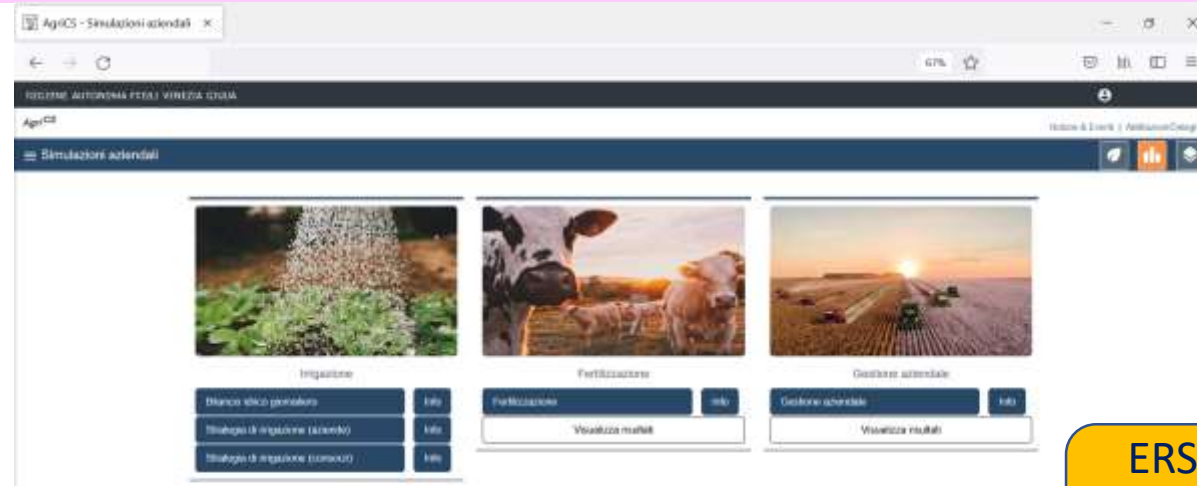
AgriCS - Simulazioni aziendali ×

67% ☆

REGIONE AUTONOMA FRIULI VENEZIA GIULIA

AgriCS

Notizie & Eventi | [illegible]

≡ Simulazioni aziendali

Irrigazione

Bilancio idrico giornaliero | Info

Strategia di irrigazione (azienda) | Info

Strategia di irrigazione (consorzi) | Info

Fertilizzazione

Fertilizzazione | Info

Visualizza risultati

Gestione aziendale

Gestione aziendale | Info

Visualizza risultati

ERS